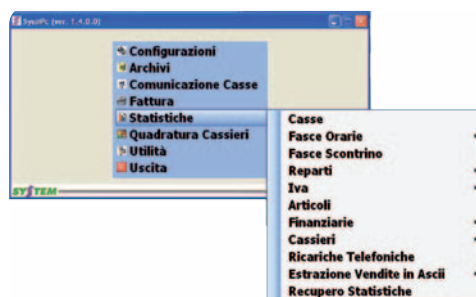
SysoPc (ver. 1.4.0.0)

Configurazioni
Archivi
Comunicazione Casse
Fattura
Statistiche
Quadratura Cassieri
Utilità
Uscita

SYSTEM

Casse
Fasce Orarie
Fasce Scontrino
Reparti
Iva
Articoli
Finanziarie
Cassieri
Ricariche Telefoniche
Estrazione Vendite in Ascii
Recupero Statistiche